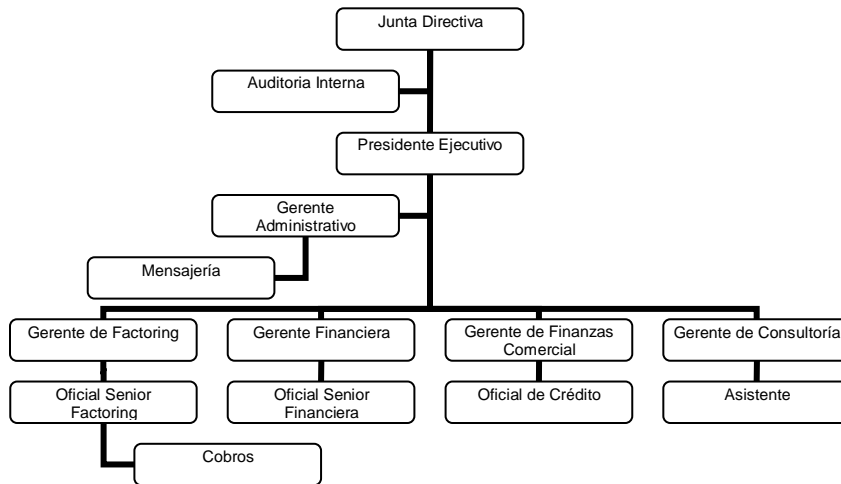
Junta Directiva

Auditoria Interna

Presidente Ejecutivo

Gerente Administrativo

Mensajería

Gerente de Factoring

Oficial Senior Factoring

Cobros

Gerente Financiera

Oficial Senior Financiera

Gerente de Finanzas Comercial

Oficial de Crédito

Gerente de Consultoría

Asistente